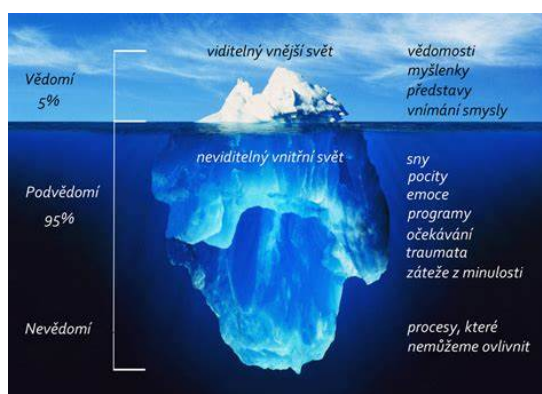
Vědomí
5%

viditelný vnější svět

vědomosti
myšlenky
představy
vnímání smysly

neviditelný vnitřní svět

Podvědomí
95%

sny
pocity
emoce
programy
očekávání
traumata
záteže z minulosti

Nevědomí

procesy, které nemůžeme ovlivnit